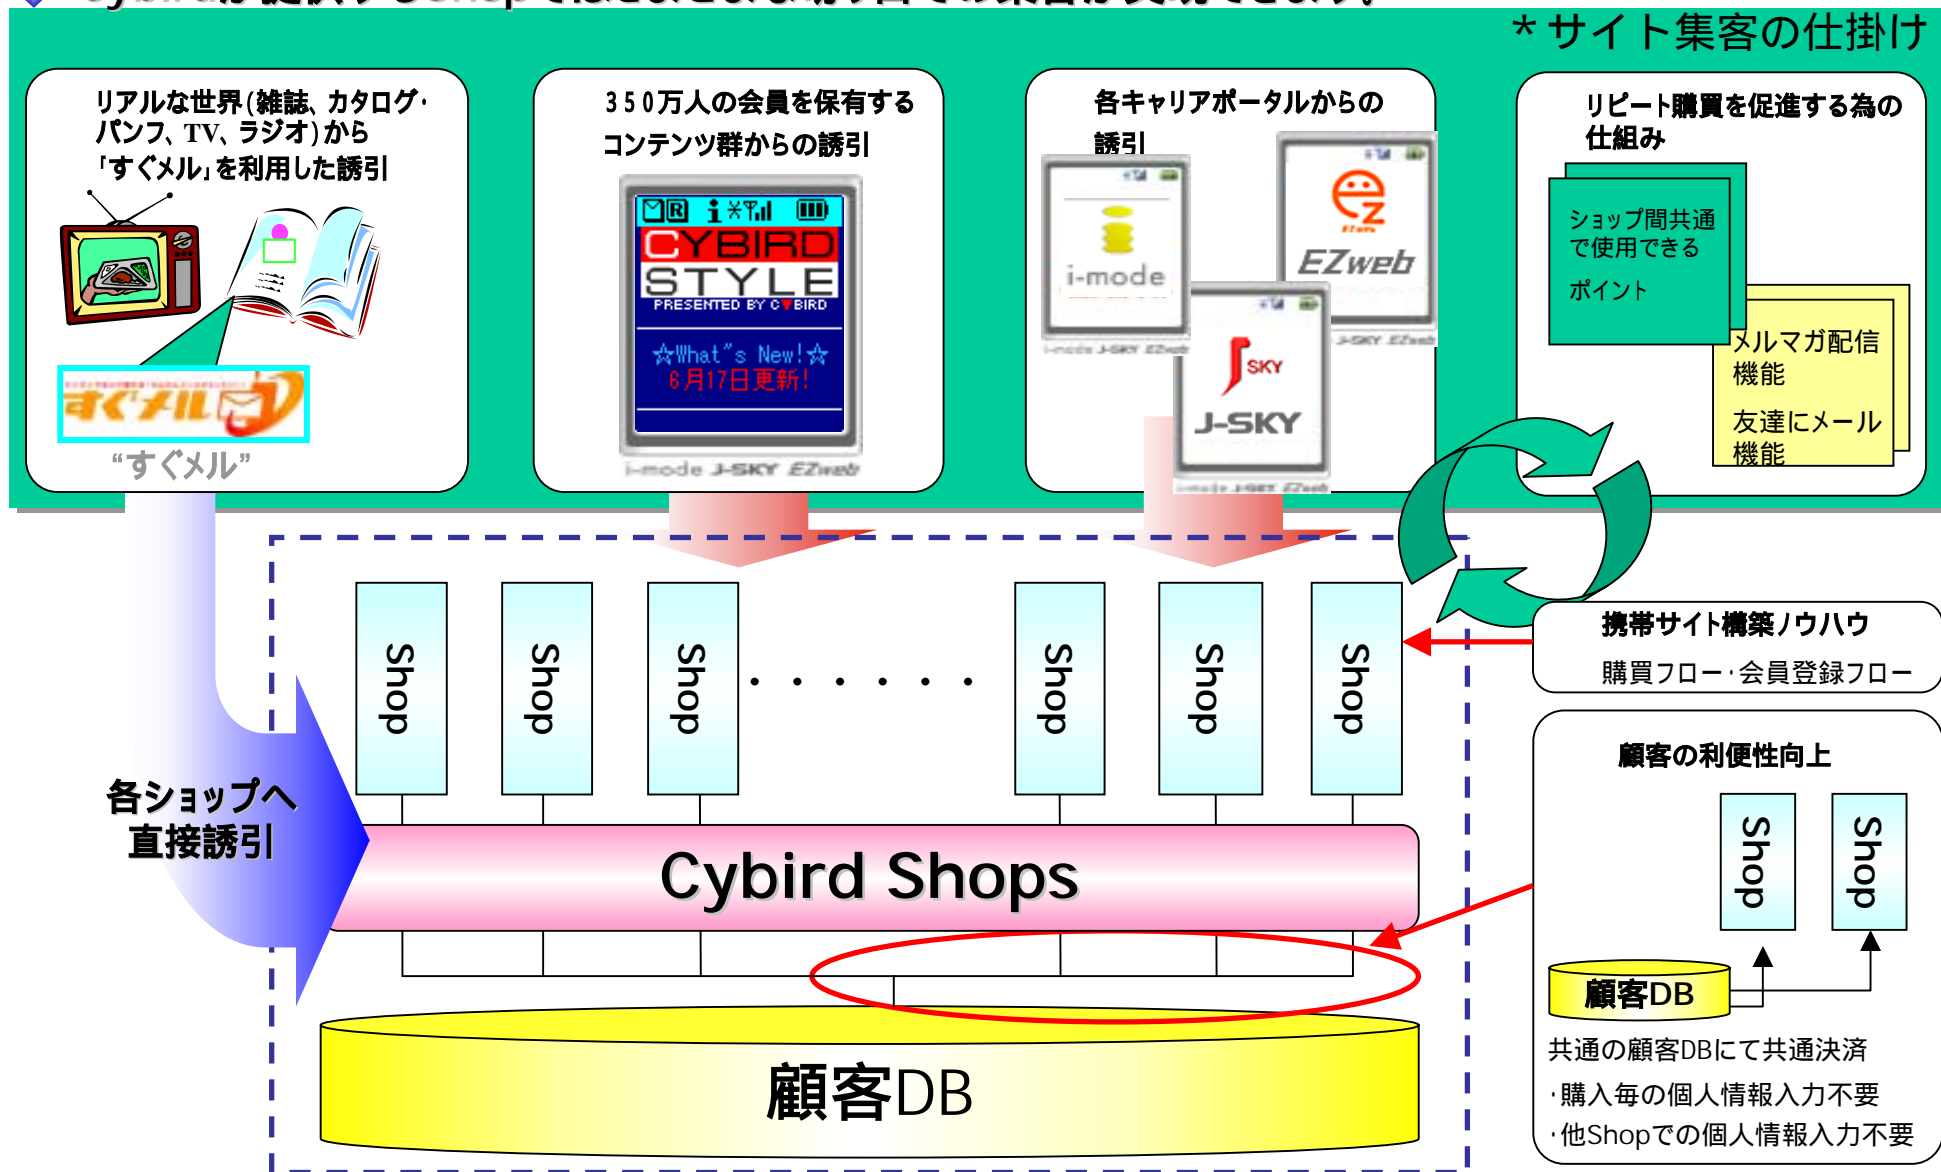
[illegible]

＊サイト集客の仕掛け

リアルな世界(雑誌、カタログ･パンフ、TV、ラジオ)から「すぐメル」を利用した誘引

すぐメル

"すぐメル"

350万人の会員を保有するコンテンツ群からの誘引

CYBIRD STYLE
PRESENTED BY CYBIRD
☆What"s New!☆
6月17日更新!

i-mode J-SKY EZweb

各キャリアポータルからの誘引

i-mode

EZweb

J-SKY

リピート購買を促進する為の仕組み

ショップ間共通で使用できるポイント

メルマガ配信機能

友達にメール機能

Shop

Shop

Shop

・・・・・・

Shop

Shop

Shop

携帯サイト構築ノウハウ

購買フロー･会員登録フロー

各ショップへ直接誘引

Cybird Shops

顧客の利便性向上

Shop

Shop

顧客DB

共通の顧客DBにて共通決済

･購入毎の個人情報入力不要

･他Shopでの個人情報入力不要

顧客DB